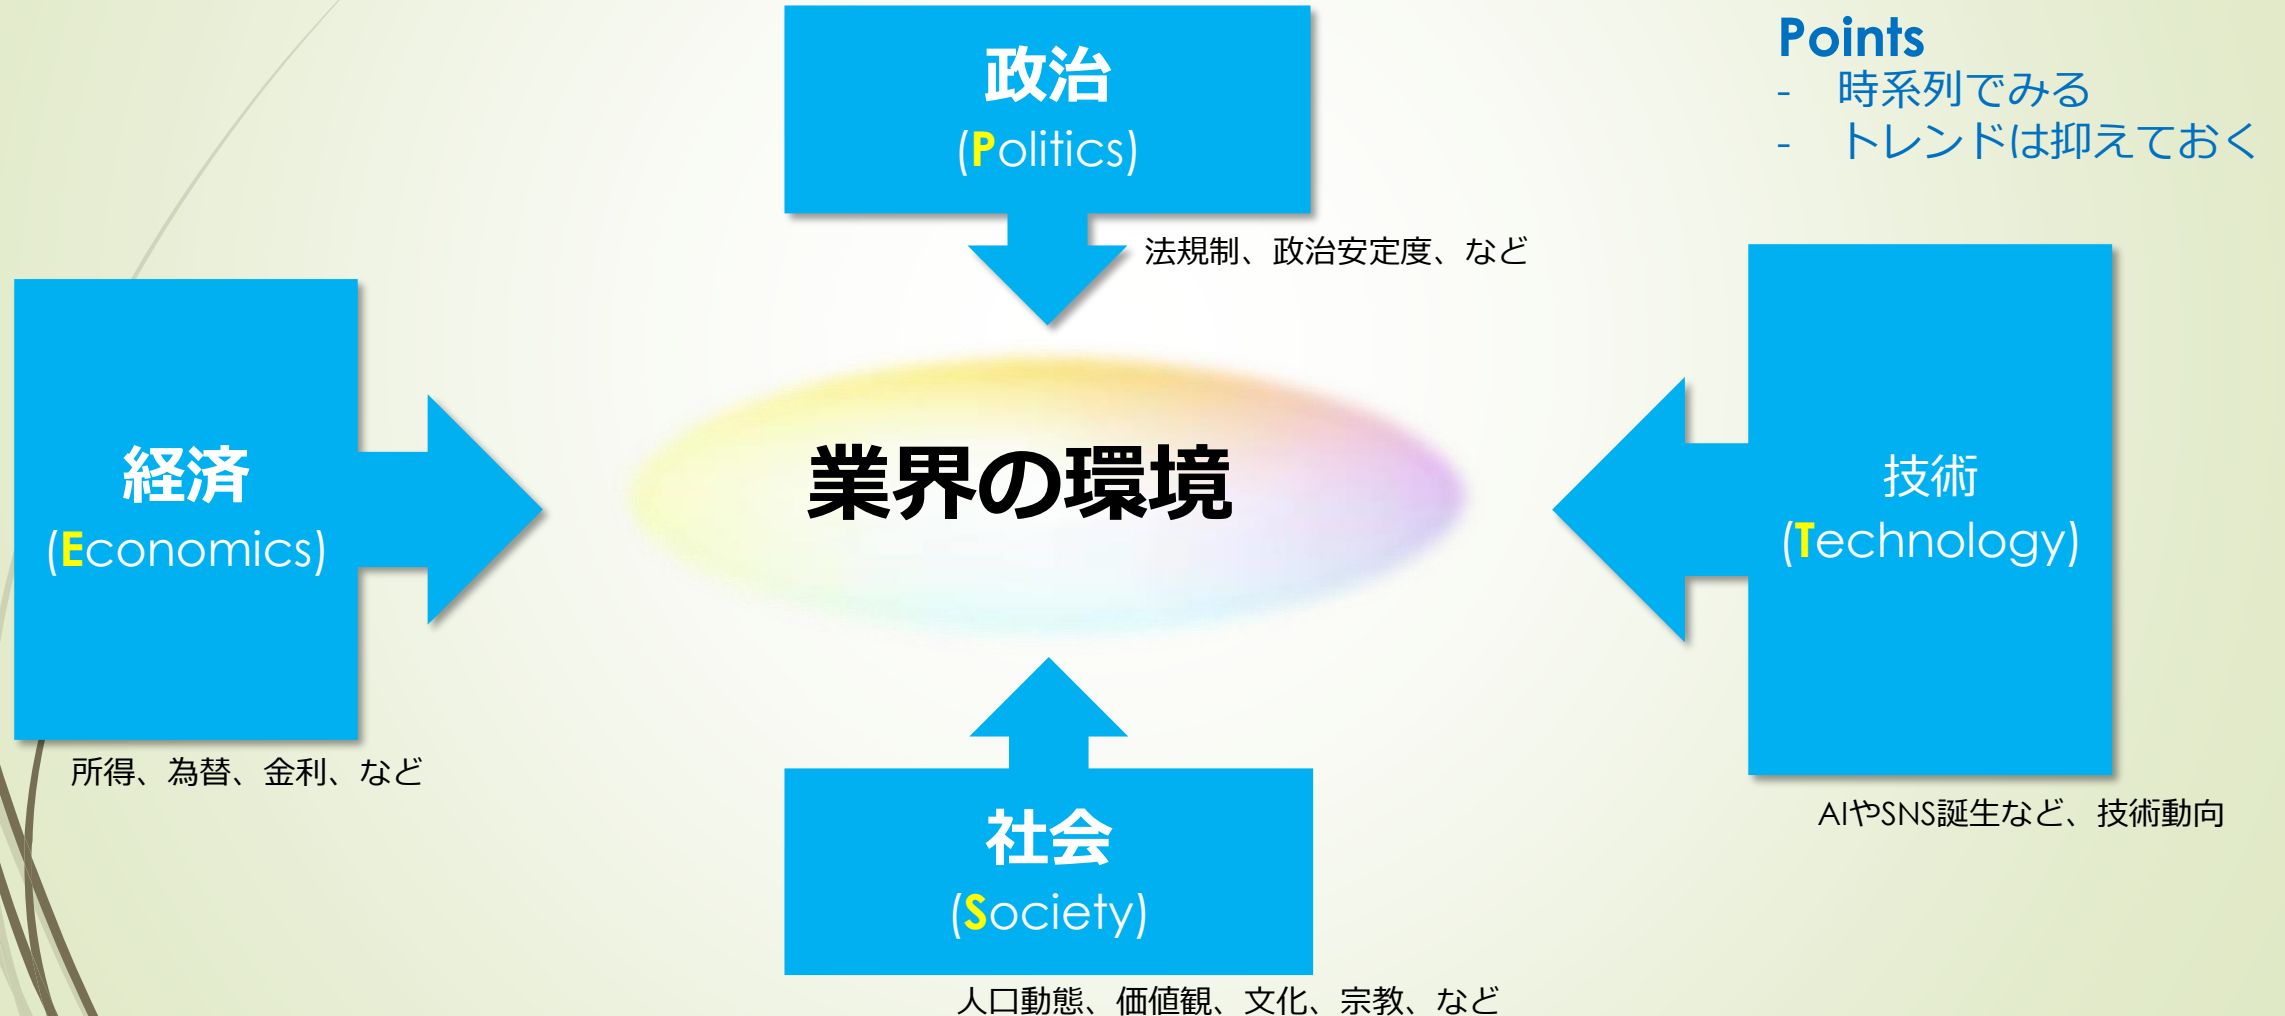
Points
- 時系列でみる
- トレンドは抑えておく

政治
(Politics)

法規制、政治安定度、など

経済
(Economics)

業界の環境

技術
(Technology)

所得、為替、金利、など

AIやSNS誕生など、技術動向

社会
(Society)

人口動態、価値観、文化、宗教、など